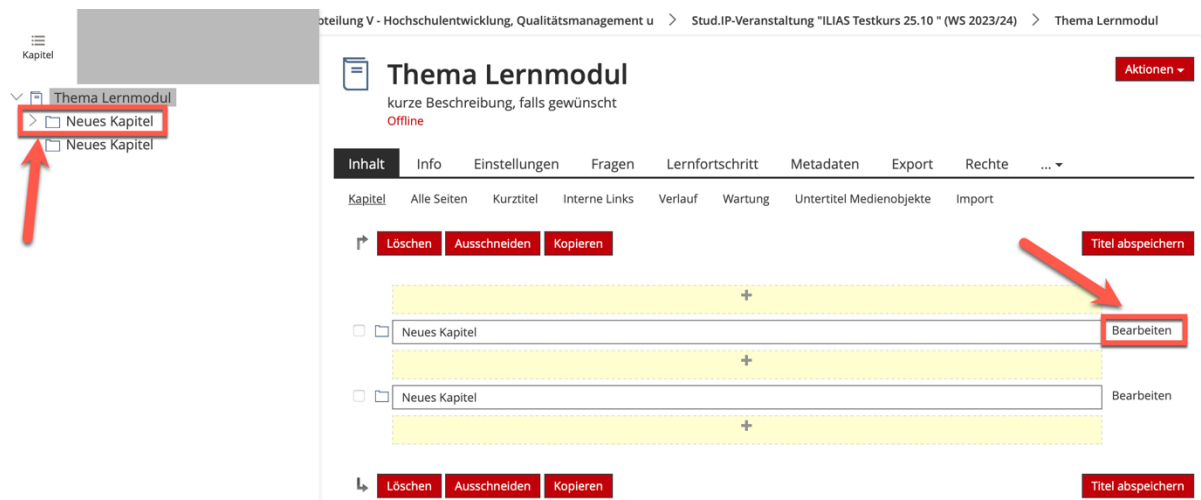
Kapitel

Thema Lernmodul
Neues Kapitel
Neues Kapitel

oteilung V - Hochschulentwicklung, Qualitätsmanagement u > Stud.IP-Veranstaltung "ILIAS Testkurs 25.10 " (WS 2023/24) > Thema Lernmodul

Thema Lernmodul
kurze Beschreibung, falls gewünscht
Offline

Aktionen

Inhalt | Info | Einstellungen | Fragen | Lernfortschritt | Metadaten | Export | Rechte | ...

Kapitel | Alle Seiten | Kurztitel | Interne Links | Verlauf | Wartung | Untertitel Medienobjekte | Import

Löschen | Ausschneiden | Kopieren

Titel abspeichern

+

Neues Kapitel
Bearbeiten

+

Neues Kapitel
Bearbeiten

+

Löschen | Ausschneiden | Kopieren

Titel abspeichern